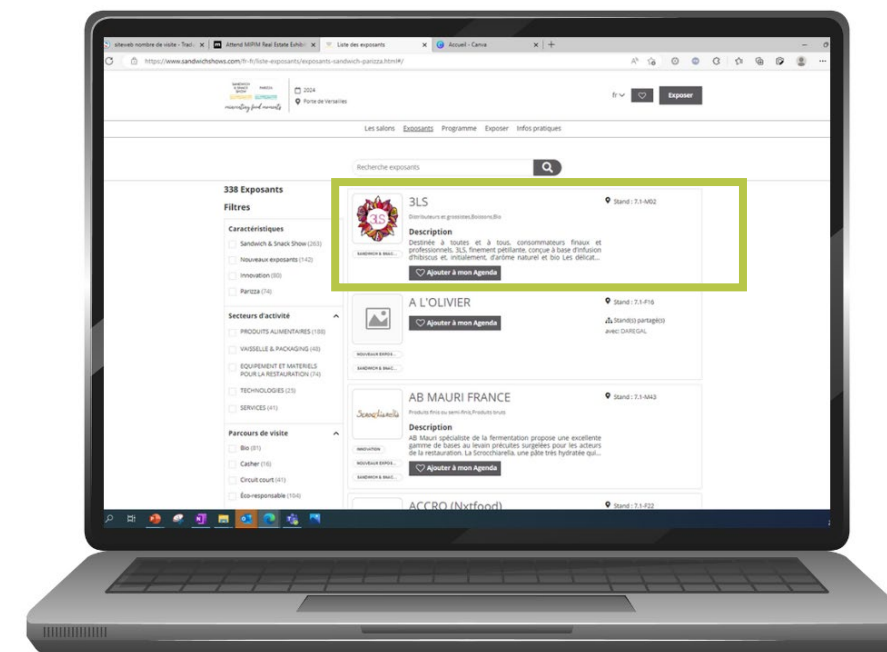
siteweb nombre de visite - Trafic | Attend MIPIM Real Estate Exhib | Liste des exposants | Accueil - Canva

https://www.sandwichshows.com/fr-fr/liste-exposants/exposants-sandwich-parizza.html#/

2024
Porte de Versailles

innovating food moments

fr | Exposer

Les salons | Exposants | Programme | Exposer | Infos pratiques

Recherche exposants

338 Exposants

Filtres

Caractéristiques
Sandwich & Snack Show (263)
Nouveaux exposants (142)
Innovation (60)
Parizza (74)

Secteurs d'activité
PRODUITS ALIMENTAIRES (188)
VAISSELLE & PACKAGING (40)
EQUIPEMENT ET MATERIELS POUR LA RESTAURATION (74)
TECHNOLOGIES (25)
SERVICES (41)

Parcours de visite
Bio (81)
Casher (16)
Circuit court (41)
Éco-responsable (104)

3LS
Stand : 7.1-M02
Distributeurs et grossistes,Boissons,Bio
Description
Destinée à toutes et à tous, consommateurs finaux et professionnels. 3LS, finement pétillante, conçue à base d'infusion d'hibiscus et, initialement, d'arôme naturel et bio Les délicat...
SANDWICH & SNAC...
Ajouter à mon Agenda

A L'OLIVIER
Stand : 7.1-F16
Stand(s) partagé(s) avec: DAREGAL
Ajouter à mon Agenda
NOUVEAUX EXPOS...
SANDWICH & SNAC...

AB MAURI FRANCE
Stand : 7.1-M43
Produits finis ou semi-finis,Produits bruts
Description
AB Mauri spécialiste de la fermentation propose une excellente gamme de bases au levain précuites surgelées pour les acteurs de la restauration. La Scrocchiarella, une pâte très hydratée qui...
INNOVATION
NOUVEAUX EXPOS...
SANDWICH & SNAC...
Ajouter à mon Agenda

ACCRO (Nxtfood)
Stand : 7.1-F22